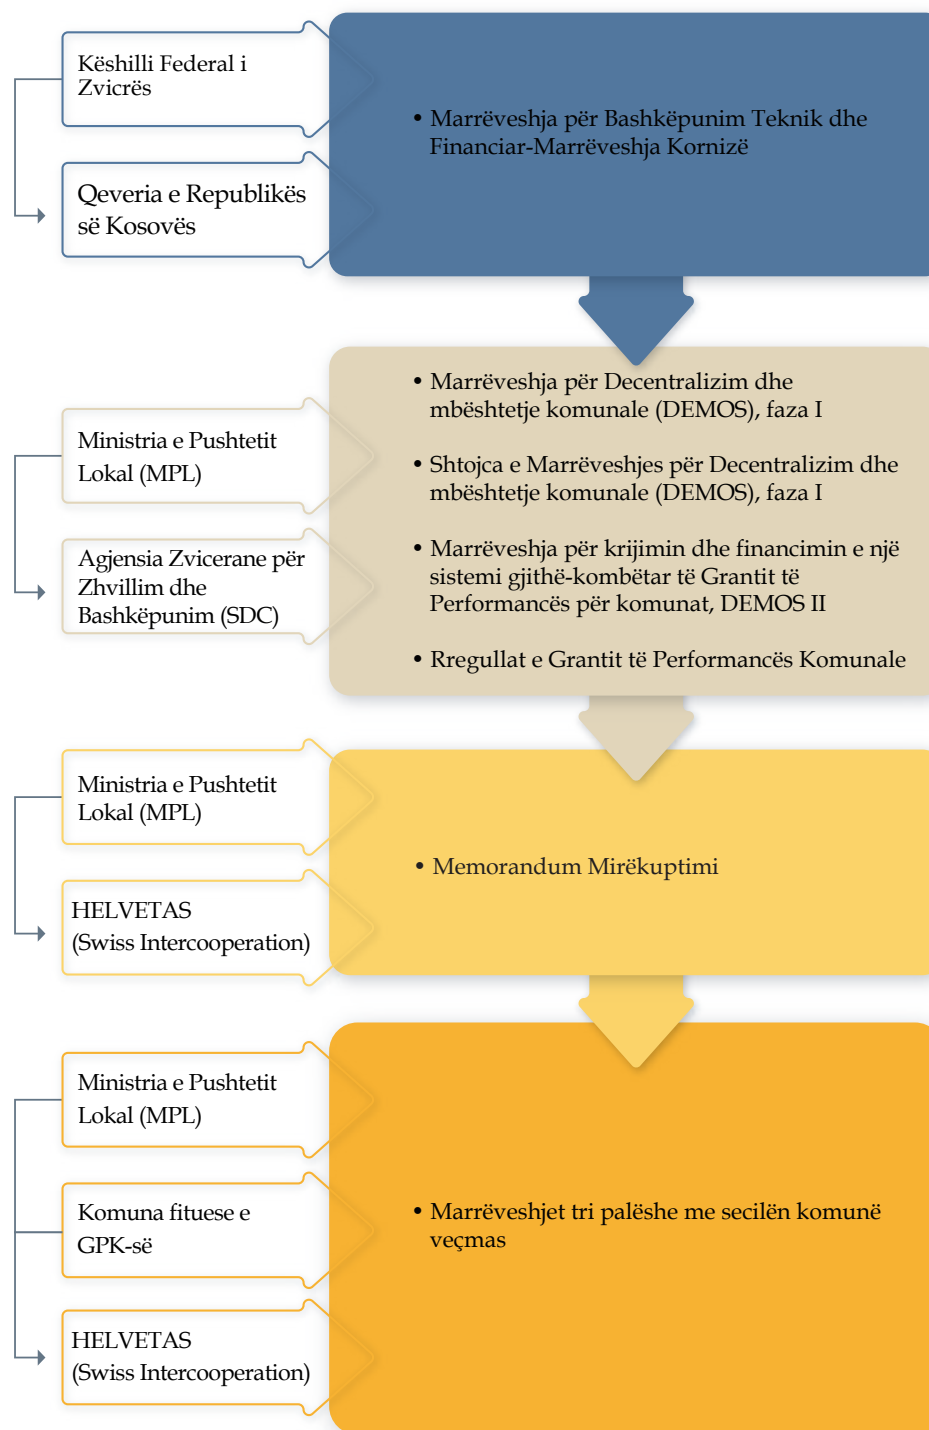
Këshilli Federal i Zvicrës

Qeveria e Republikës së Kosovës

• Marrëveshja për Bashkëpunim Teknik dhe Financiar-Marrëveshja Kornizë

Ministria e Pushtetit Lokal (MPL)

Agjensia Zvicerane për Zhvillim dhe Bashkëpunim (SDC)

• Marrëveshja për Decentralizim dhe mbështetje komunale (DEMOS), faza I

• Shtojca e Marrëveshjes për Decentralizim dhe mbështetje komunale (DEMOS), faza I

• Marrëveshja për krijimin dhe financimin e një sistemi gjithë-kombëtar të Grantit të Performancës për komunat, DEMOS II

• Rregullat e Grantit të Performancës Komunale

Ministria e Pushtetit Lokal (MPL)

HELVETAS (Swiss Intercooperation)

• Memorandum Mirëkuptimi

Ministria e Pushtetit Lokal (MPL)

Komuna fituese e GPK-së

HELVETAS (Swiss Intercooperation)

• Marrëveshjet tri palëshe me secilën komunë veçmas